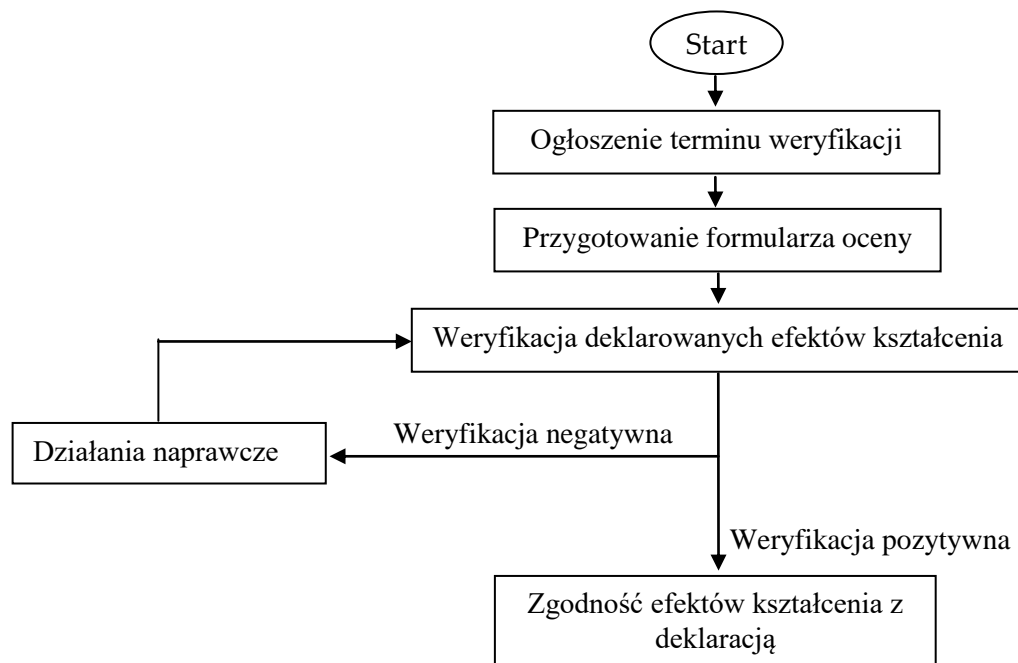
Start

Ogłoszenie terminu weryfikacji

Przygotowanie formularza oceny

Weryfikacja deklarowanych efektów kształcenia

Działania naprawcze

Weryfikacja negatywna

Weryfikacja pozytywna

Zgodność efektów kształcenia z deklaracją